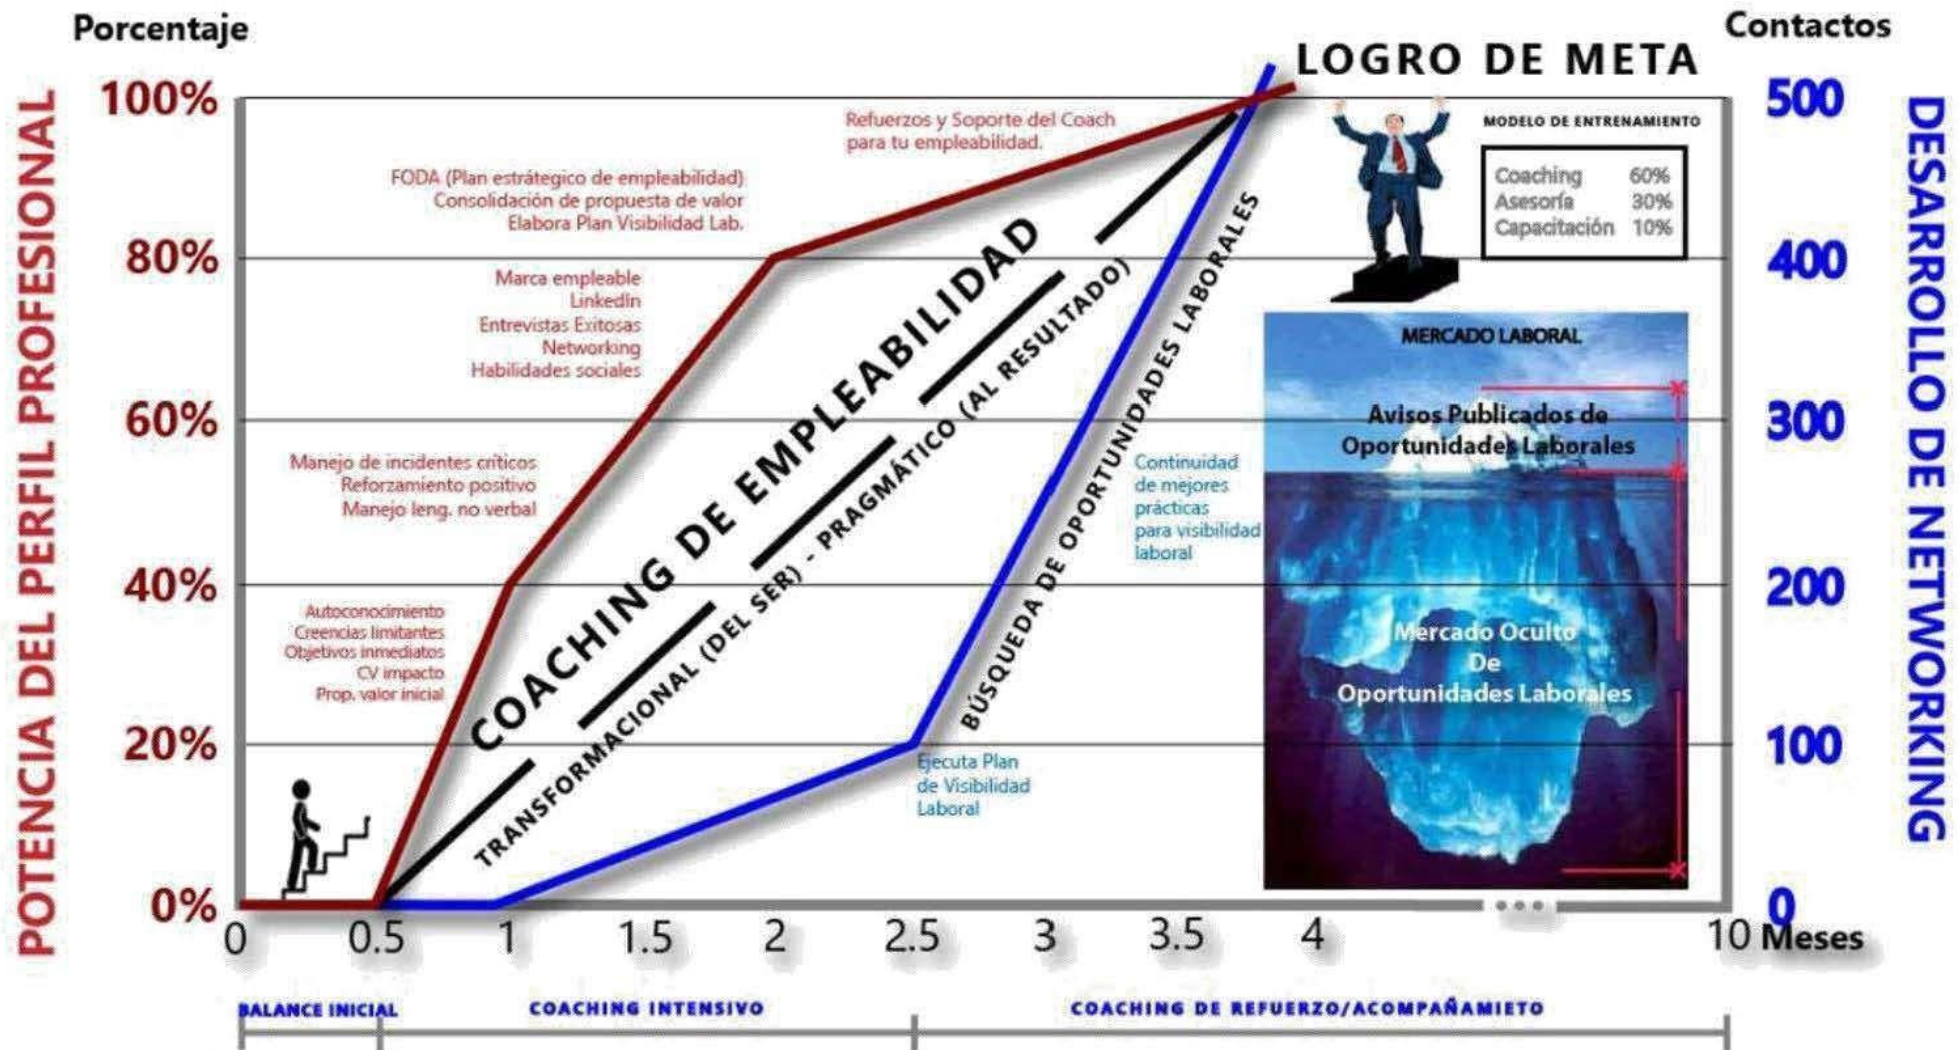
Porcentaje

Contactos

LOGRO DE META

POTENCIA DEL PERFIL PROFESIONAL

100%
80%
60%
40%
20%
0%

500
400
300
200
100
0

DESARROLLO DE NETWORKING

Refuerzos y Soporte del Coach para tu empleabilidad.

FODA (Plan estratégico de empleabilidad)
Consolidación de propuesta de valor
Elabora Plan Visibilidad Lab.

Marca empleable
Linkedin
Entrevistas Exitosas
Networking
Habilidades sociales

Manejo de incidentes críticos
Reforzamiento positivo
Manejo leng. no verbal

Autoconocimiento
Creencias limitantes
Objetivos inmediatos
CV impacto
Prop. valor inicial

COACHING DE EMPLEABILIDAD

TRANSFORMACIONAL (DEL SER) - PRAGMÁTICO (AL RESULTADO)

BÚSQUEDA DE OPORTUNIDADES LABORALES

Continuidad de mejores prácticas para visibilidad laboral

Ejecuta Plan de Visibilidad Laboral

MODELO DE ENTRENAMIENTO

| Coaching | 60% |
|---|---|
| Asesoría | 30% |
| Capacitación | 10% |

MERCADO LABORAL

Avisos Publicados de Oportunidades Laborales

Mercado Oculto De Oportunidades Laborales

0 0.5 1 1.5 2 2.5 3 3.5 4 ... 10 Meses

BALANCE INICIAL
COACHING INTENSIVO
COACHING DE REFUERZO/ACOMPAÑAMIETO